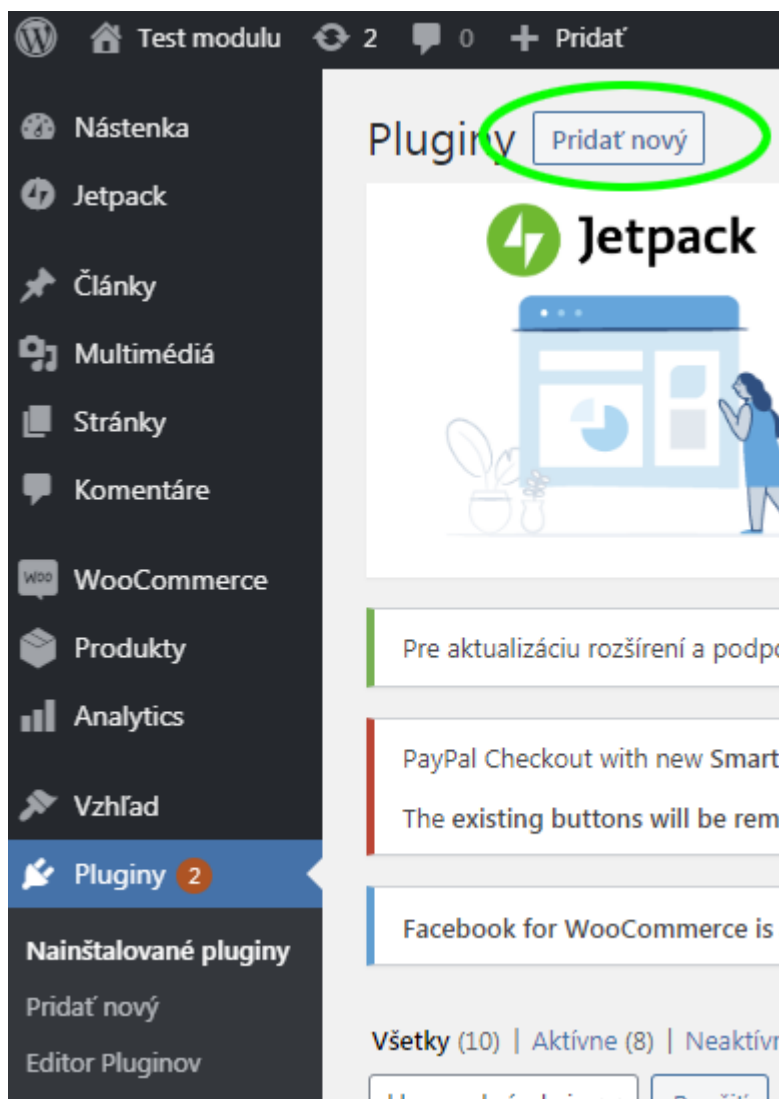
Test modulu 2 0 Pridať

Nástenka
Jetpack
Články
Multimédiá
Stránky
Komentáre
WooCommerce
Produkty
Analytics
Vzhľad
Pluginy 2
Nainštalované pluginy
Pridať nový
Editor Pluginov

Pluginy Pridať nový

Jetpack

Pre aktualizáciu rozšírení a podpo

PayPal Checkout with new Smart

The existing buttons will be rem

Facebook for WooCommerce is

Všetky (10) | Aktívne (8) | Neaktívn

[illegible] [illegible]